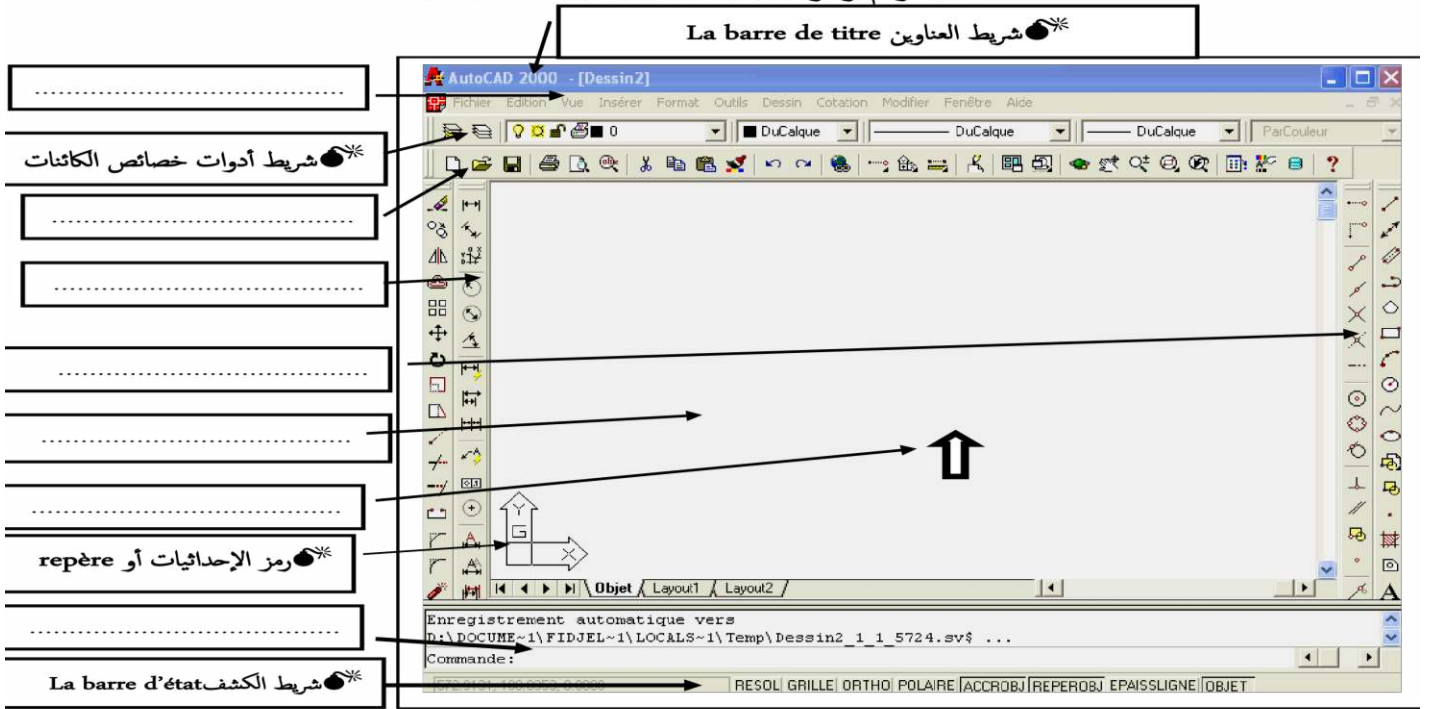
La barre de titre شريط العناوين

AutoCAD 2000 - [Dessin2]

Fichier Edition Vue Insérer Format Outils Dessin Cotation Modifier Fenêtre Aide

.............................................

شريط أدوات خصائص الكائنات

0 DuCalque DuCalque DuCalque ParCouleur

.............................................

.............................................

.............................................

.............................................

.............................................

رمز الإحداثيات أو repère

Objet Layout1 Layout2

.............................................

Enregistrement automatique vers
D:\DOCUME~1\FIDJEL~1\LOCALS~1\Temp\Dessin2_1_1_5724.sv$ ...
Commande:

La barre d'état شريط الكشف

RESOL GRILLE ORTHO POLAIRE ACCROBJ REPEROBJ EPAISSLIGNE OBJET